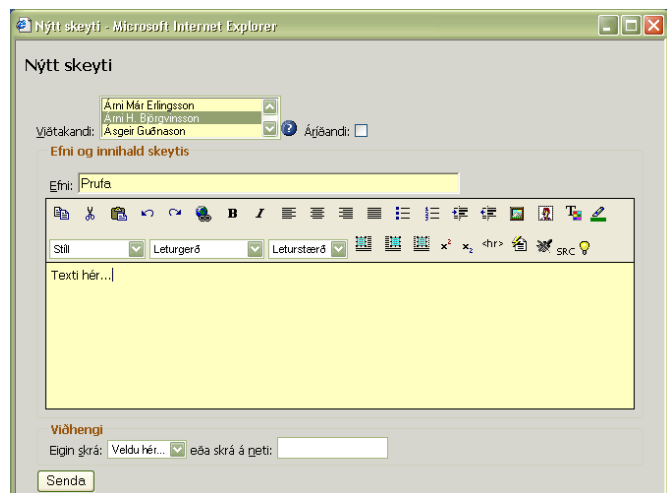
Nýtt skeyti - Microsoft Internet Explorer

Nýtt skeyti

Viðtakandi: Árni Már Erlingsson
Árni H. Björgvinsson
Ásgeir Guðnason
Áríðandi:

Efni og innihald skeytis

Efni: Prufa

Stíll
Leturgerð
Leturstærð
<hr>
SRC

Texti hér...

Viðhengi
Eigin skrá: Veldu hér... eða skrá á neti:

Senda